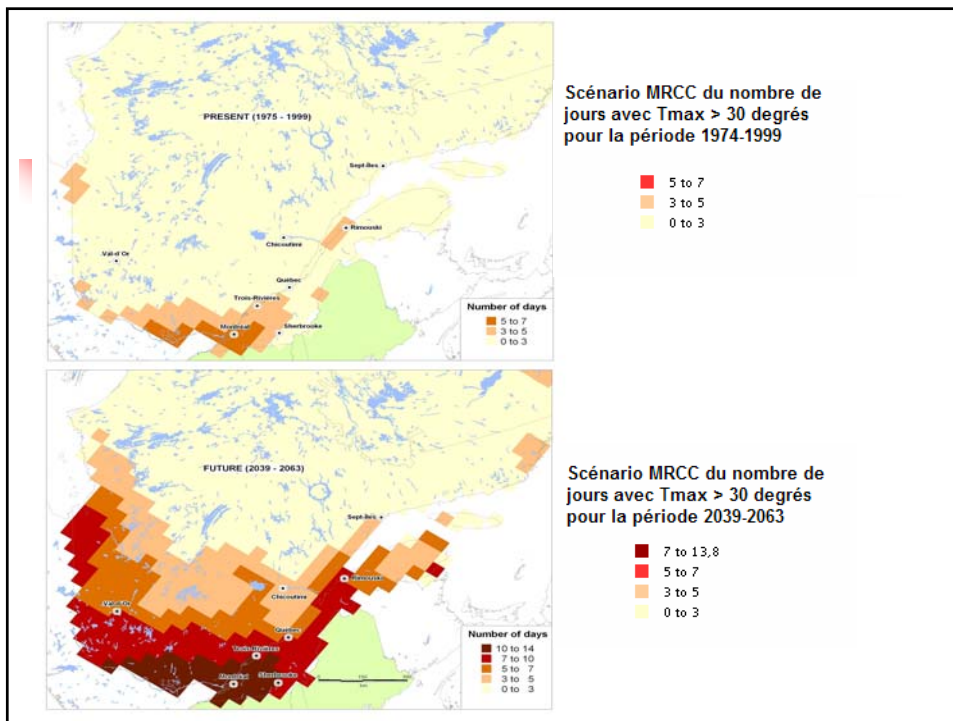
PRESENT (1975 - 1999)

Sept-Îles
Rimouski
Chicoutimi
Val-d'Or
Québec
Trois-Rivières
Montréal
Sherbrooke

Number of days
5 to 7
3 to 5
0 to 3

Scénario MRCC du nombre de jours avec Tmax > 30 degrés pour la période 1974-1999

5 to 7
3 to 5
0 to 3

FUTURE (2039 - 2063)

Sept-Îles
Rimouski
Chicoutimi
Val-d'Or
Québec
Trois-Rivières
Montréal
Sherbrooke

Number of days
10 to 14
7 to 10
5 to 7
3 to 5
0 to 3

Scénario MRCC du nombre de jours avec Tmax > 30 degrés pour la période 2039-2063

7 to 13,8
5 to 7
3 to 5
0 to 3